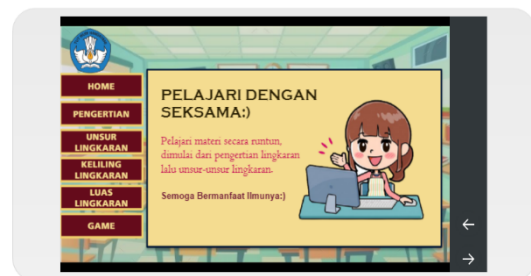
HOME
PENGERTIAN
UNSUR LINGKARAN
KELILING LINGKARAN
LUAS LINGKARAN
GAME

PELAJARI DENGAN SEKSAMA:)

Pelajari materi secara runtun, dimulai dari pengertian lingkaran lalu unsur-unsur lingkaran.

Semoga Bermanfaat Ilmunya:)

←
→